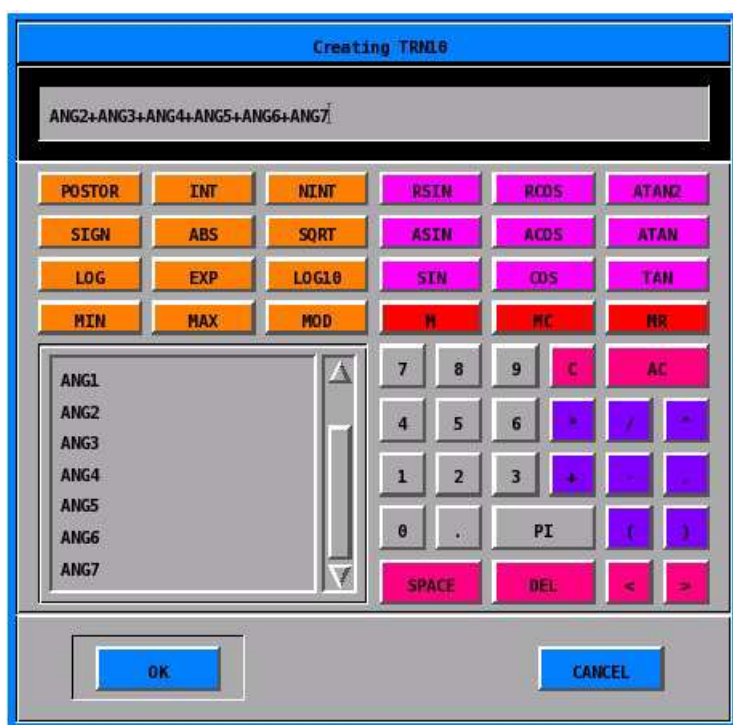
Creating TRN10

ANG2+ANG3+ANG4+ANG5+ANG6+ANG7

POSTOR INT NINT RSIN RCOS ATAN2
SIGN ABS SQRT ASIN ACOS ATAN
LOG EXP LOG10 SIN COS TAN
MIN MAX MOD M MC MR

ANG1
ANG2
ANG3
ANG4
ANG5
ANG6
ANG7

7 8 9 C AC
4 5 6 * / ^
1 2 3 + - ,
0 . PI ( )
SPACE DEL < >

OK CANCEL